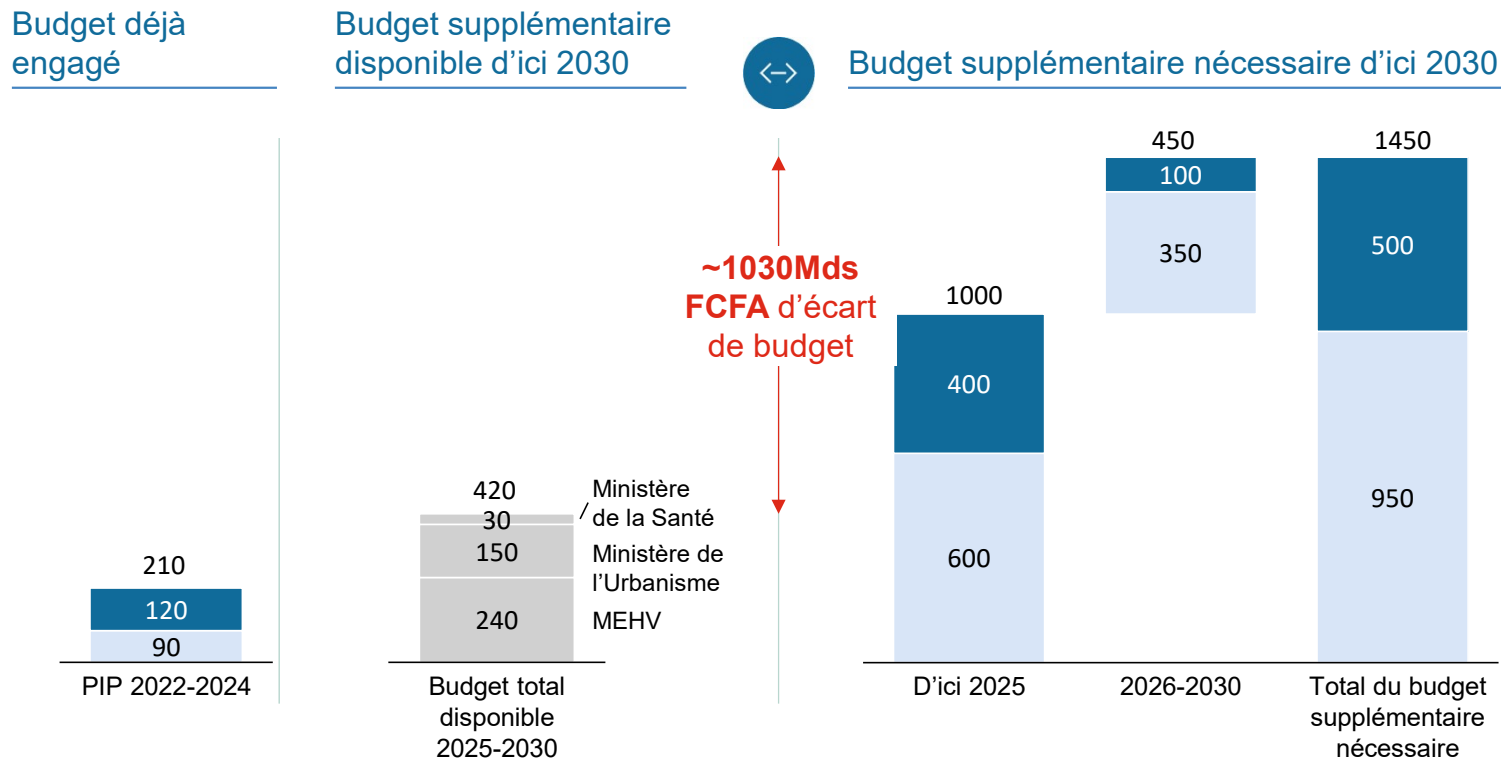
Budget déjà engagé

Budget supplémentaire disponible d'ici 2030

Budget supplémentaire nécessaire d'ici 2030

<->

210
120
90
PIP 2022-2024

420
30
150
240
Ministère de la Santé
Ministère de l'Urbanisme
MEHV
Budget total disponible 2025-2030

~1030Mds FCFA d'écart de budget

1000
400
600
D'ici 2025

450
100
350
2026-2030

1450
500
950
Total du budget supplémentaire nécessaire